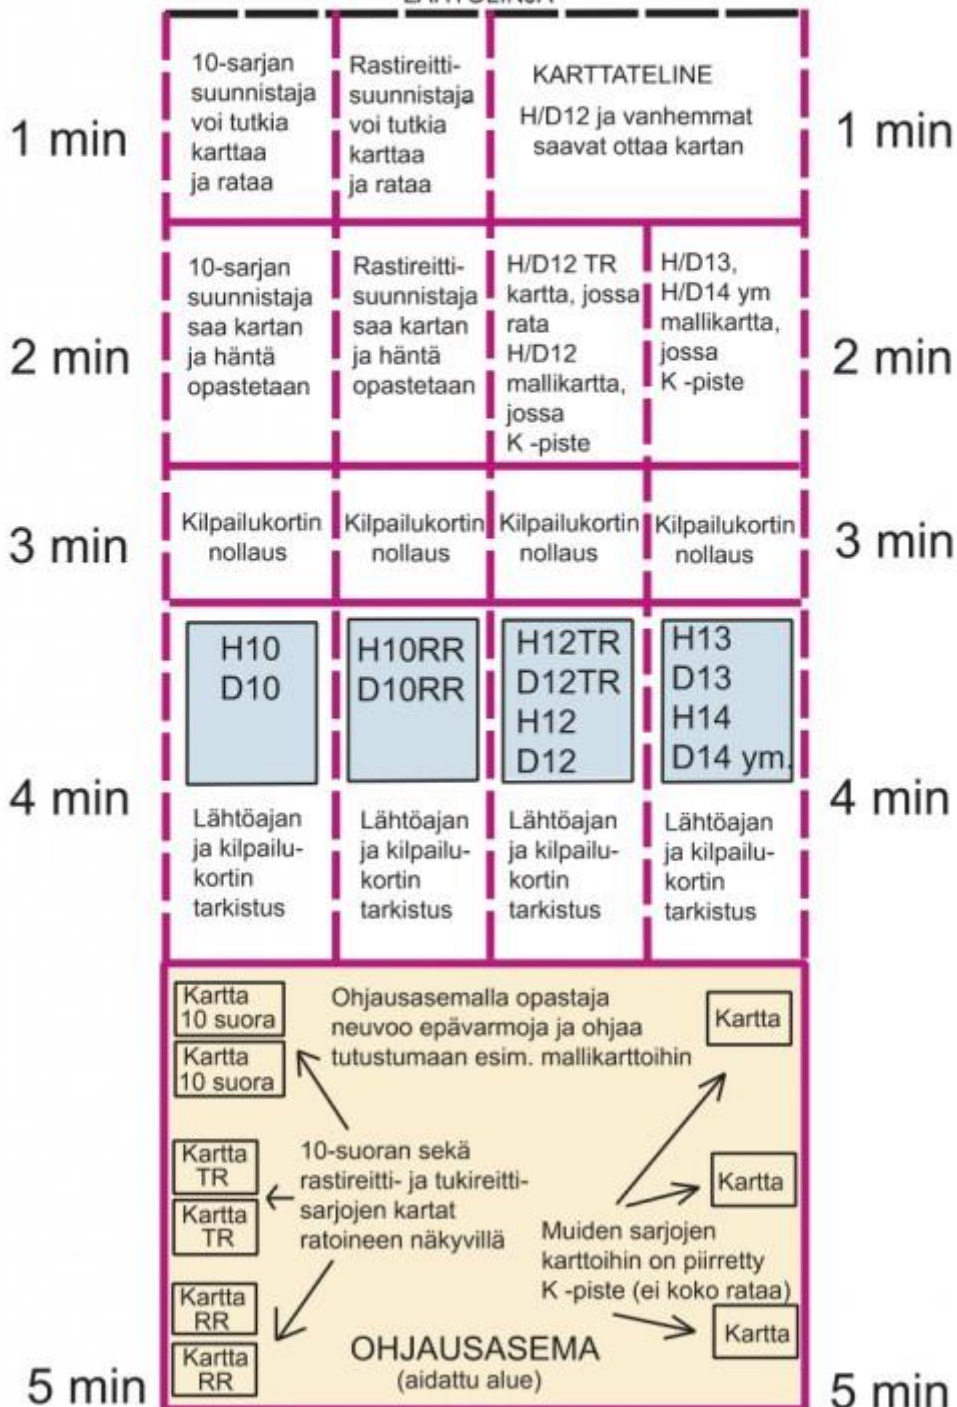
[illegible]

1 min

10-sarjan suunnistaja voi tutkia karttaa ja rataa

Rastireitti-suunnistaja voi tutkia karttaa ja rataa

KARTTATELINE
H/D12 ja vanhemmat saavat ottaa kartan

1 min

2 min

10-sarjan suunnistaja saa kartan ja häntä opastetaan

Rastireitti-suunnistaja saa kartan ja häntä opastetaan

H/D12 TR kartta, jossa rata
H/D12 mallikartta, jossa K -piste

H/D13, H/D14 ym mallikartta, jossa K -piste

2 min

3 min

Kilpailukortin nollaus

Kilpailukortin nollaus

Kilpailukortin nollaus

Kilpailukortin nollaus

3 min

4 min

H10
D10

H10RR
D10RR

H12TR
D12TR
H12
D12

H13
D13
H14
D14 ym.

Lähtöajan ja kilpailukortin tarkistus

Lähtöajan ja kilpailukortin tarkistus

Lähtöajan ja kilpailukortin tarkistus

Lähtöajan ja kilpailukortin tarkistus

4 min

Kartta 10 suora

Kartta 10 suora

Ohjausasemalla opastaja neuvoo epävarmoja ja ohjaa tutustumaan esim. mallikarttoihin

Kartta

Kartta TR

Kartta TR

10-suoran sekä rastireitti- ja tukireitti-sarjojen kartat ratoineen näkyvillä

Kartta

Muiden sarjojen karttoihin on piirretty K -piste (ei koko rataa)

Kartta RR

Kartta RR

OHJAUSASEMA
(aidattu alue)

Kartta

5 min

5 min